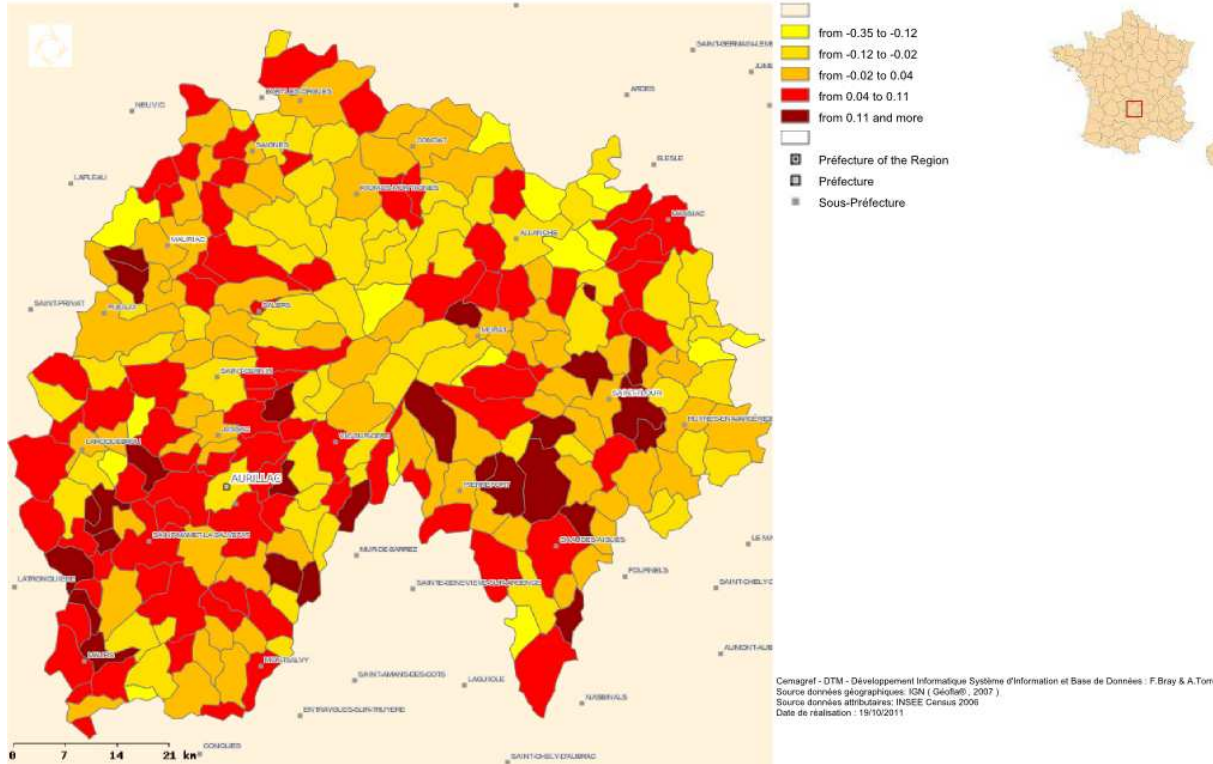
from -0.35 to -0.12
from -0.12 to -0.02
from -0.02 to 0.04
from 0.04 to 0.11
from 0.11 and more
Préfecture of the Region
Préfecture
Sous-Préfecture

SAINT-GERMAIN-L'HERM
JUMEAUX
ARDES
NEUVIC
BORT-LES-ORGUES
CONDAT
BLESLE
LAPLEAU
SAIGNES
RIOM-ES-MONTAGNES
MASSIAC
MAURIAC
ALLANCHE
SAINT-PRIVAT
PLEAUX
SALERS
MURAT
SAINT-CERNIN
SAINT-FLOUR
RUYNES-EN-MARGERIDE
LAROQUEBROU
JUSSAC
VIC-SUR-CERE
AURILLAC
PIERREFORT
SAINT-MAMET-LA-SALVETAT
CHAUDES-AIGUES
LE MALZIEU
MUR-DE-BARREZ
LAROQUEBROU
SAINTE-GENEVIEVE-SUR-ARGENCE
FOURNELS
SAINT-CHELY-D'APCHER
MAURS
MONTSALVY
AUMONT-AUBRAC
SAINT-AMANS-DES-COTS
LAGUIOLE
NASBINALS
ENTRAYGUES-SUR-TRUYERE
CONQUES
SAINT-CHELY-D'AUBRAC

0 7 14 21 km

Cemagref - DTM - Développement Informatique Système d'Information et Base de Données : F.Bray & A.Tom
Source données géographiques: IGN ( Géofla® , 2007 )
Source données attributaires: INSEE Census 2006
Date de réalisation : 19/10/2011